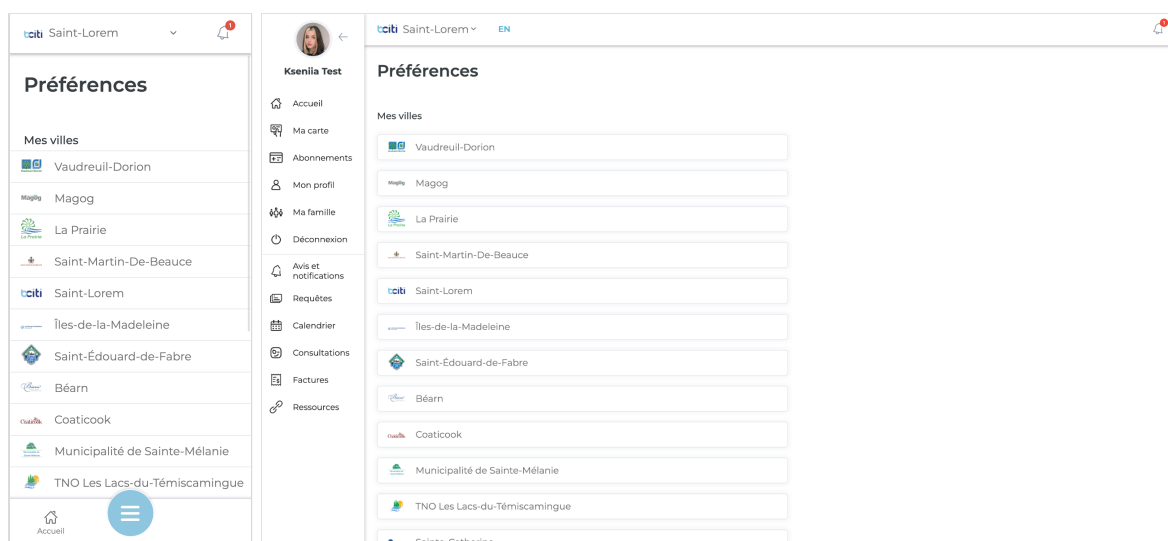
bciti Saint-Lorem

1

Préférences

Mes villes

Vaudreuil-Dorion

Magog Magog

La Prairie

Saint-Martin-De-Beauce

bciti Saint-Lorem

Îles-de-la-Madeleine

Saint-Édouard-de-Fabre

Béarn

Coaticook Coaticook

Municipalité de Sainte-Mélanie

TNO Les Lacs-du-Témiscamingue

Accueil

Kseniia Test

Accueil

Ma carte

Abonnements

Mon profil

Ma famille

Déconnexion

Avis et notifications

Requêtes

Calendrier

Consultations

Factures

Ressources

bciti Saint-Lorem

EN

1

Préférences

Mes villes

Vaudreuil-Dorion

Magog Magog

La Prairie

Saint-Martin-De-Beauce

bciti Saint-Lorem

Îles-de-la-Madeleine

Saint-Édouard-de-Fabre

Béarn

Coaticook Coaticook

Municipalité de Sainte-Mélanie

TNO Les Lacs-du-Témiscamingue

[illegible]